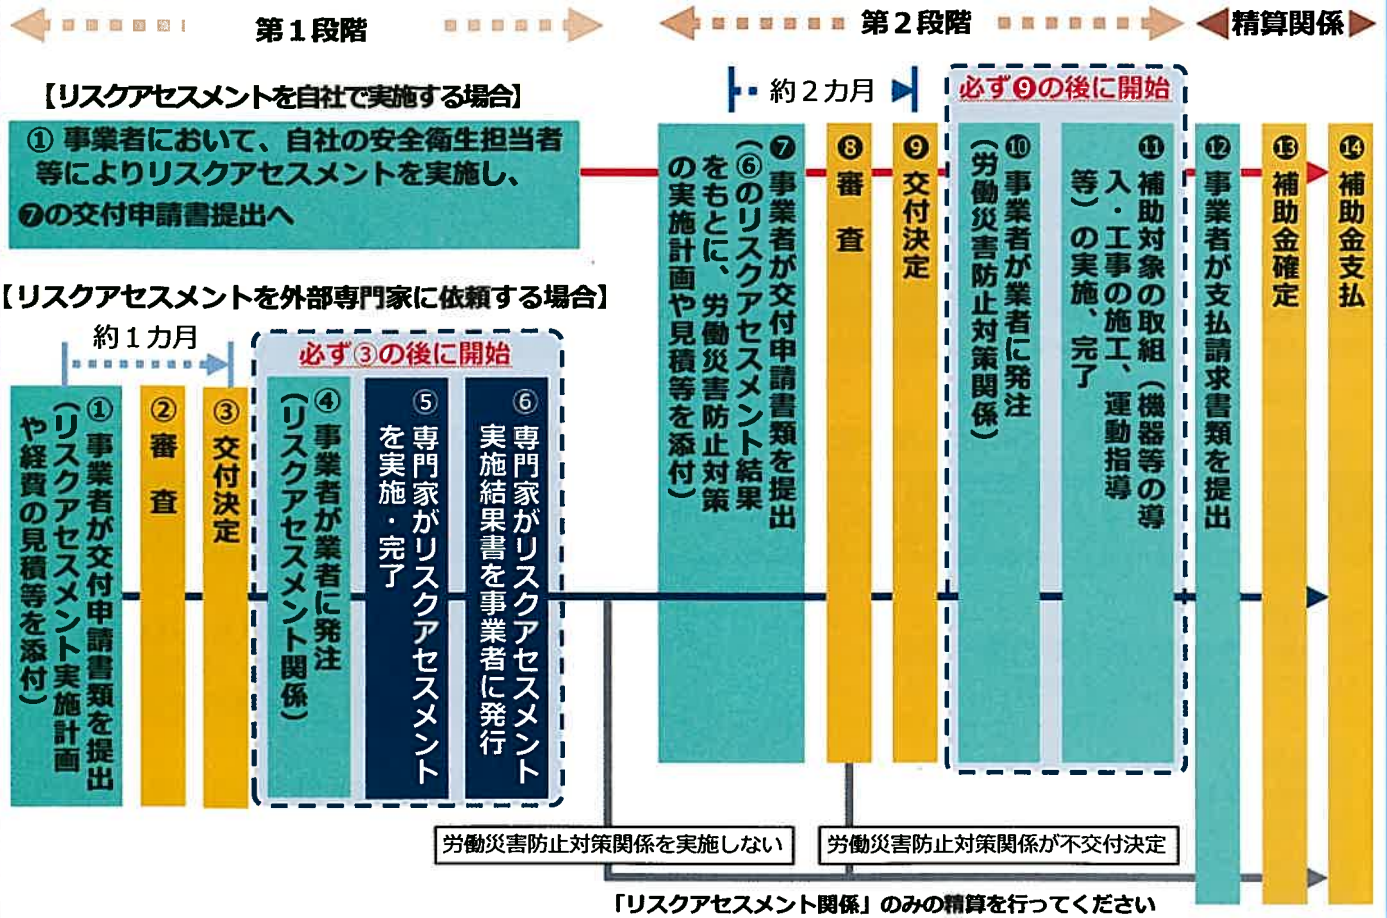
第１段階

第２段階

精算関係

【リスクアセスメントを自社で実施する場合】

① 事業者において、自社の安全衛生担当者等によりリスクアセスメントを実施し、❼の交付申請書提出へ

約２カ月

必ず❾の後に開始

【リスクアセスメントを外部専門家に依頼する場合】

約１カ月

必ず③の後に開始

① 事業者が交付申請書類を提出（リスクアセスメント実施計画や経費の見積等を添付）

② 審査

③ 交付決定

④ 事業者が業者に発注（リスクアセスメント関係）

⑤ 専門家がリスクアセスメントを実施・完了

⑥ 専門家がリスクアセスメント実施結果書を事業者に発行

❼ 事業者が交付申請書類を提出（⑥のリスクアセスメント結果をもとに、労働災害防止対策の実施計画や見積等を添付）

❽ 審査

❾ 交付決定

❿ 事業者が業者に発注（労働災害防止対策関係）

⓫ 補助対象の取組（機器等の導入・工事の施工、運動指導等）の実施、完了

⓬ 事業者が支払請求書類を提出

⓭ 補助金確定

⓮ 補助金支払

労働災害防止対策関係を実施しない

労働災害防止対策関係が不交付決定

「リスクアセスメント関係」のみの精算を行ってください